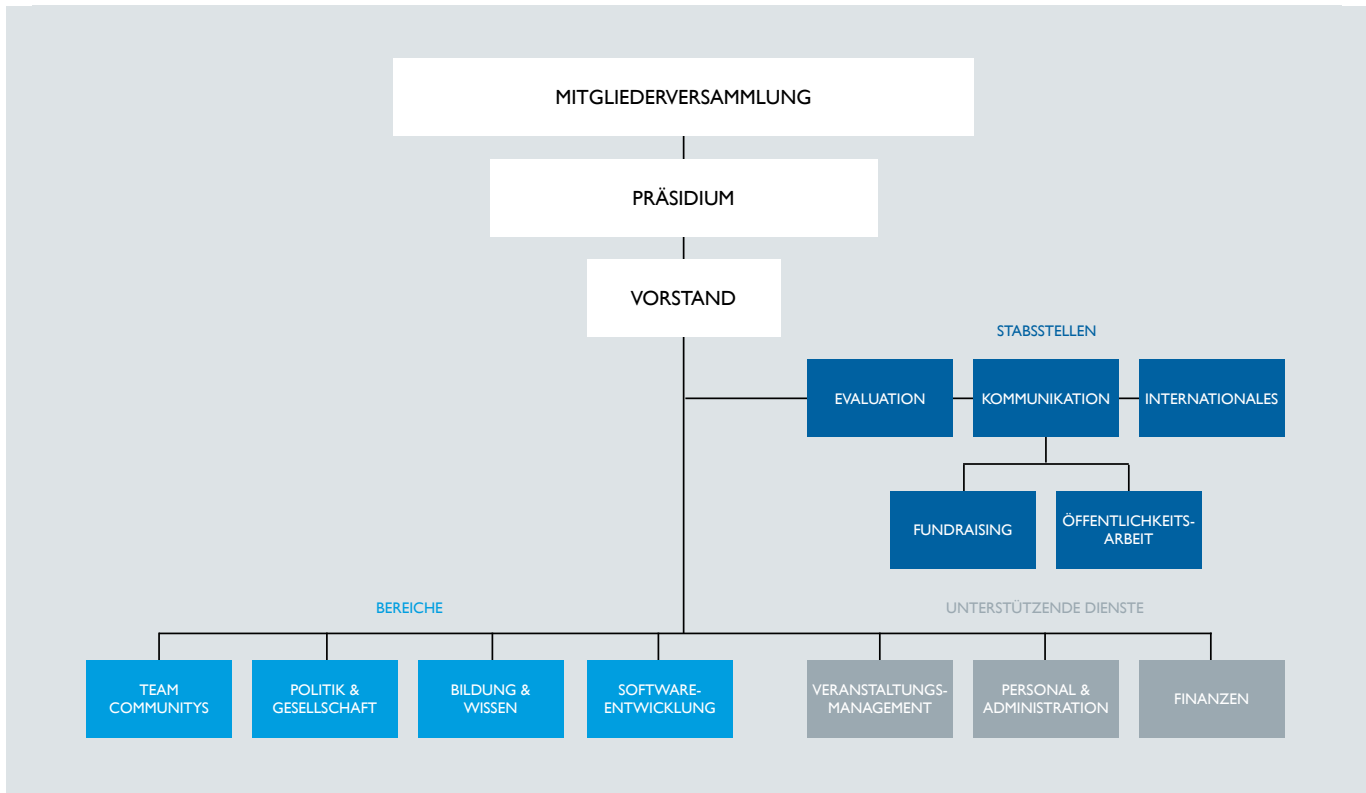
MITGLIEDERVERSAMMLUNG

PRÄSIDIUM

VORSTAND

STABSSTELLEN

EVALUATION

KOMMUNIKATION

INTERNATIONALES

FUNDRAISING

ÖFFENTLICHKEITS-ARBEIT

BEREICHE

UNTERSTÜTZENDE DIENSTE

TEAM COMMUNITYS

POLITIK & GESELLSCHAFT

BILDUNG & WISSEN

SOFTWARE-ENTWICKLUNG

VERANSTALTUNGS-MANAGEMENT

PERSONAL & ADMINISTRATION

FINANZEN